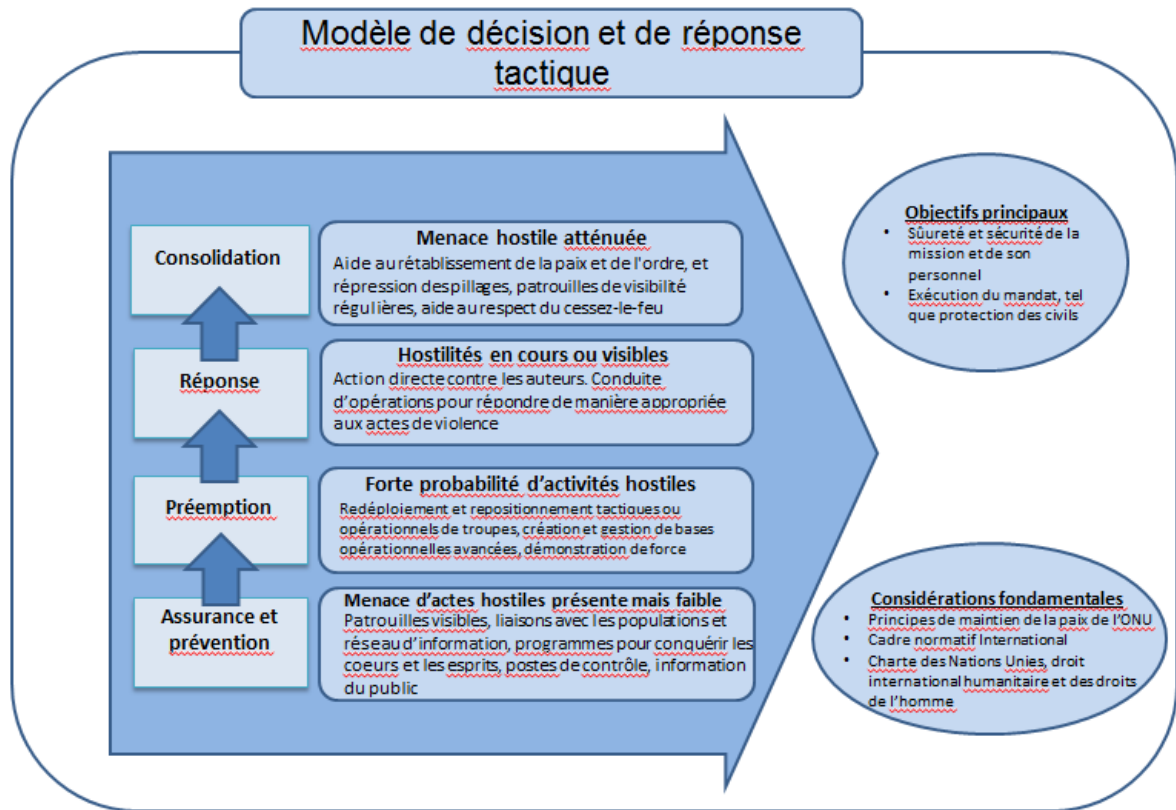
Modèle de décision et de réponse tactique

Consolidation

Menace hostile atténuée
Aide au rétablissement de la paix et de l'ordre, et répression des pillages, patrouilles de visibilité régulières, aide au respect du cessez-le-feu

Réponse

Hostilités en cours ou visibles
Action directe contre les auteurs. Conduite d'opérations pour répondre de manière appropriée aux actes de violence

Préemption

Forte probabilité d'activités hostiles
Redéploiement et repositionnement tactiques ou opérationnels de troupes, création et gestion de bases opérationnelles avancées, démonstration de force

Assurance et prévention

Menace d'actes hostiles présente mais faible
Patrouilles visibles, liaisons avec les populations et réseau d'information, programmes pour conquérir les coeurs et les esprits, postes de contrôle, information du public

Objectifs principaux
• Sûreté et sécurité de la mission et de son personnel
• Exécution du mandat, tel que protection des civils

Considérations fondamentales
• Principes de maintien de la paix de l'ONU
• Cadre normatif International
• Charte des Nations Unies, droit international humanitaire et des droits de l'homme